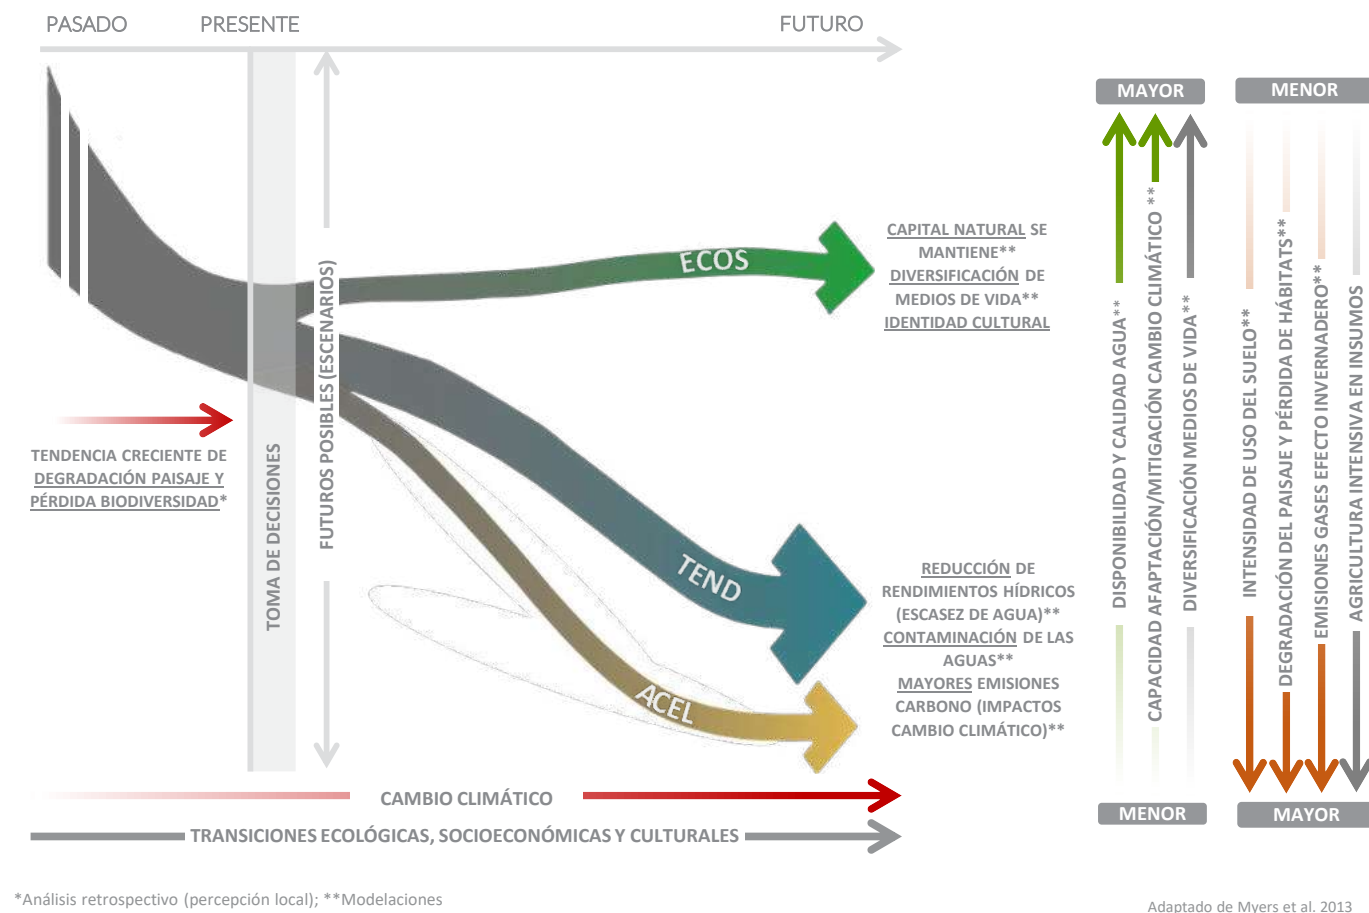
PASADO PRESENTE FUTURO

TOMA DE DECISIONES

FUTUROS POSIBLES (ESCENARIOS)

TENDENCIA CRECIENTE DE DEGRADACIÓN PAISAJE Y PÉRDIDA BIODIVERSIDAD*

ECOS

CAPITAL NATURAL SE MANTIENE** DIVERSIFICACIÓN DE MEDIOS DE VIDA** IDENTIDAD CULTURAL

TEND

REDUCCIÓN DE RENDIMIENTOS HÍDRICOS (ESCASEZ DE AGUA)** CONTAMINACIÓN DE LAS AGUAS** MAYORES EMISIONES CARBONO (IMPACTOS CAMBIO CLIMÁTICO)**

ACEL

CAMBIO CLIMÁTICO

TRANSICIONES ECOLÓGICAS, SOCIOECONÓMICAS Y CULTURALES

MAYOR

DISPONIBILIDAD Y CALIDAD AGUA**

CAPACIDAD AFAPTACIÓN/MITIGACIÓN CAMBIO CLIMÁTICO **

DIVERSIFICACIÓN MEDIOS DE VIDA**

MENOR

MENOR

INTENSIDAD DE USO DEL SUELO**

DEGRADACIÓN DEL PAISAJE Y PÉRDIDA DE HÁBITATS**

EMISIONES GASES EFECTO INVERNADERO**

AGRICULTURA INTENSIVA EN INSUMOS

MAYOR

*Análisis retrospectivo (percepción local); **Modelaciones

Adaptado de Myers et al. 2013